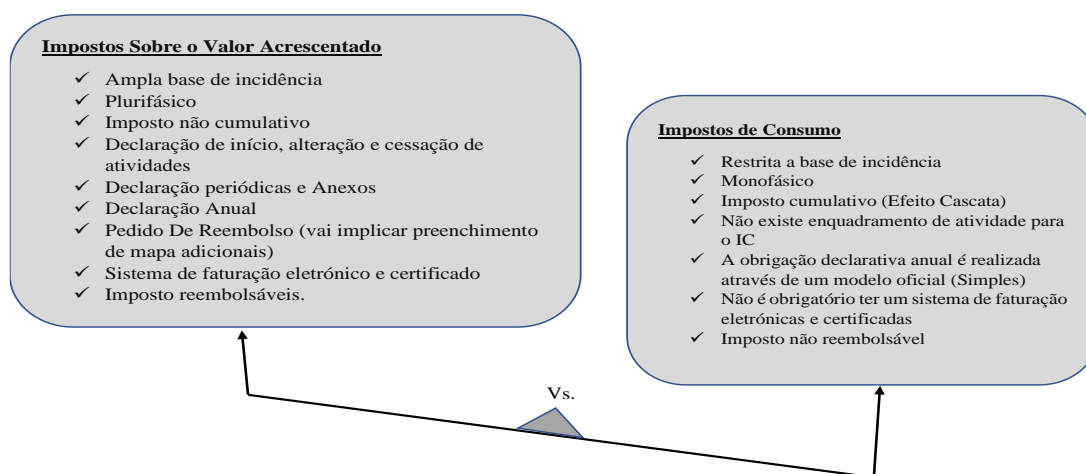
**Impostos Sobre o Valor Acrescentado**

✓ Ampla base de incidência
✓ Plurifásico
✓ Imposto não cumulativo
✓ Declaração de início, alteração e cessação de atividades
✓ Declaração periódicas e Anexos
✓ Declaração Anual
✓ Pedido De Reembolso (vai implicar preenchimento de mapa adicionais)
✓ Sistema de faturação eletrónico e certificado
✓ Imposto reembolsáveis.

**Impostos de Consumo**

✓ Restrita a base de incidência
✓ Monofásico
✓ Imposto cumulativo (Efeito Cascata)
✓ Não existe enquadramento de atividade para o IC
✓ A obrigação declarativa anual é realizada através de um modelo oficial (Simples)
✓ Não é obrigatório ter um sistema de faturação eletrónicas e certificadas
✓ Imposto não reembolsável

Vs.